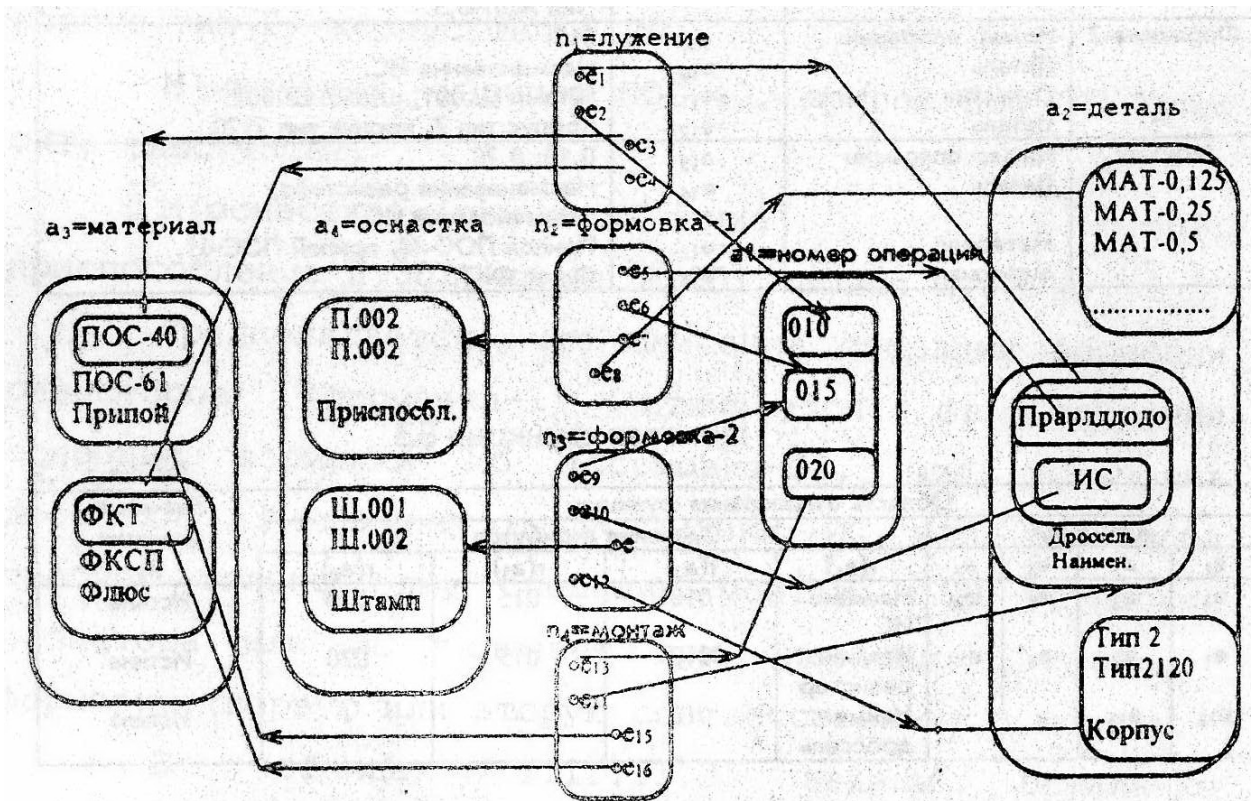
$n_1$=лужение

$e_1$
$e_2$
$e_3$
$e_4$

$a_2$=деталь

MAT-0,125
MAT-0,25
MAT-0,5
..............

$a_3$=материал

$a_4$=оснастка

$n_2$=формовка-1

$a_1$=номер операции

$e_5$
$e_6$
$e_7$
$e_8$

ПОС-40
ПОС-61
Припой

П.002
П.002
Приспосбл.

010
015
020

Прарлддодо

ИС

Дроссель
Наимен.

$n_3$=формовка-2

$e_9$
$e_{10}$
$e$
$e_{12}$

ФКТ
ФКСП
Флюс

Ш.001
Ш.002
Штамп

$n_4$=монтаж

$e_{13}$
$e_{14}$
$e_{15}$
$e_{16}$

Тип 2
Тип2120
Корпус